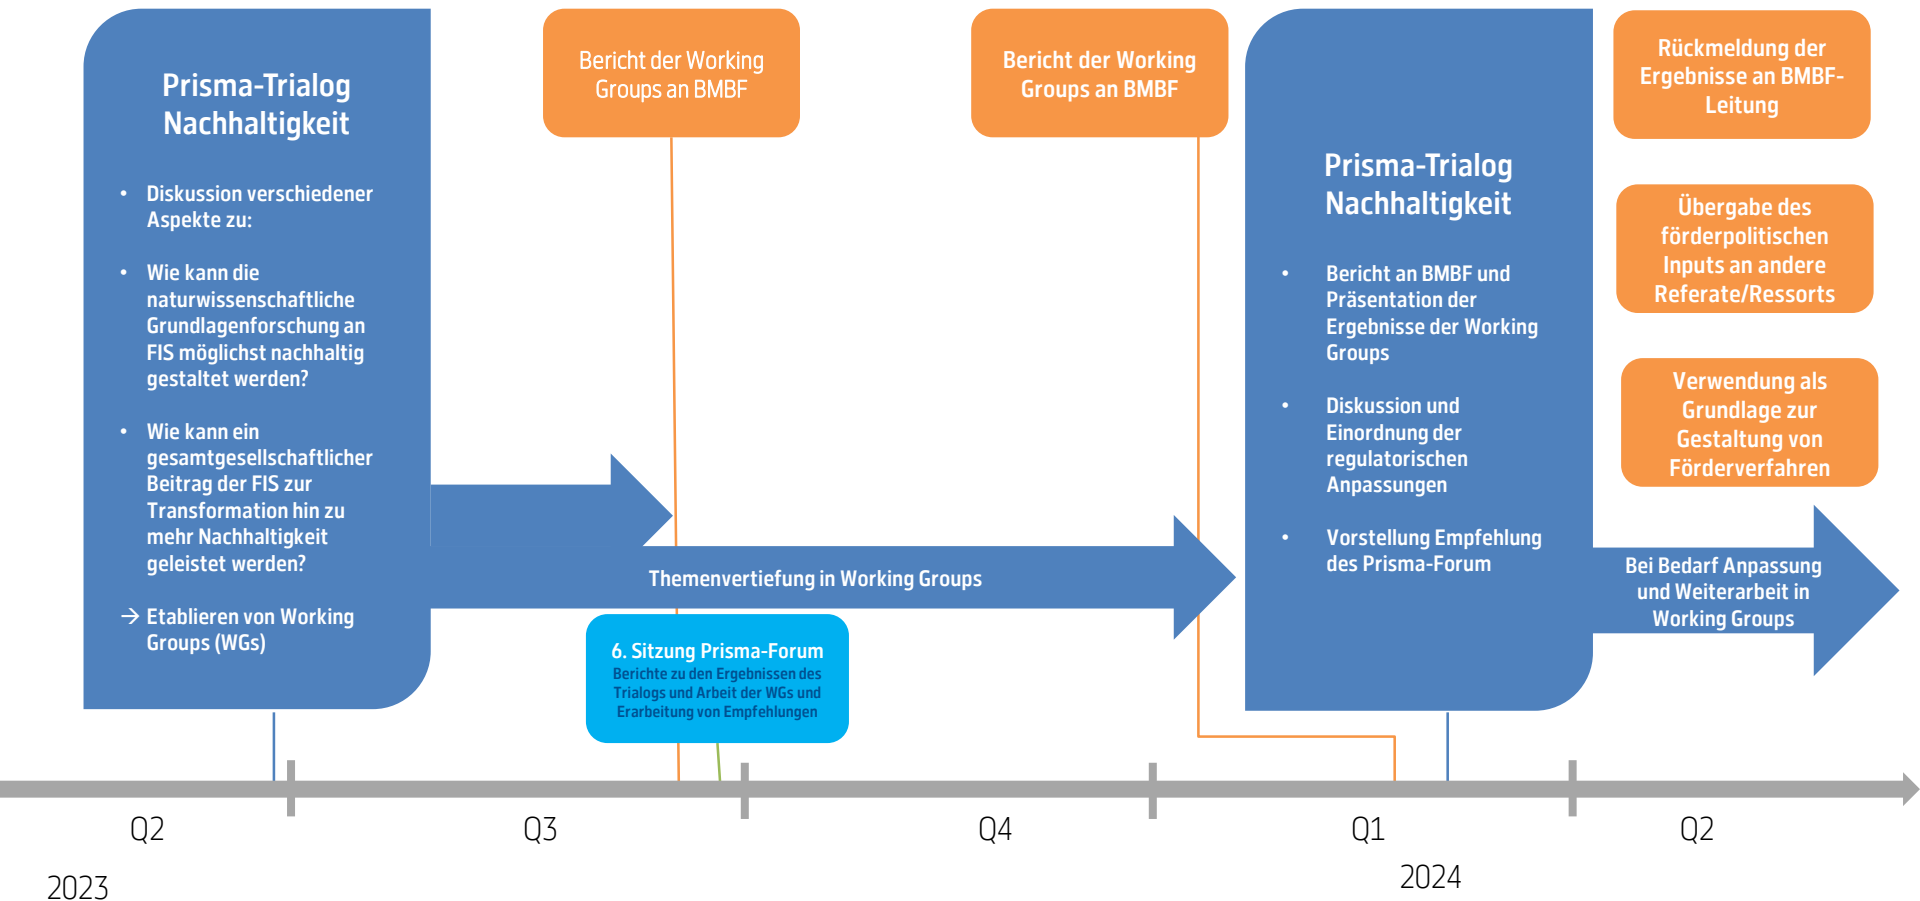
Prisma-Trialog Nachhaltigkeit

• Diskussion verschiedener Aspekte zu:

• Wie kann die naturwissenschaftliche Grundlagenforschung an FIS möglichst nachhaltig gestaltet werden?

• Wie kann ein gesamtgesellschaftlicher Beitrag der FIS zur Transformation hin zu mehr Nachhaltigkeit geleistet werden?

→ Etablieren von Working Groups (WGs)

Bericht der Working Groups an BMBF

Bericht der Working Groups an BMBF

Themenvertiefung in Working Groups

6. Sitzung Prisma-Forum
Berichte zu den Ergebnissen des Trialogs und Arbeit der WGs und Erarbeitung von Empfehlungen

Prisma-Trialog Nachhaltigkeit

• Bericht an BMBF und Präsentation der Ergebnisse der Working Groups

• Diskussion und Einordnung der regulatorischen Anpassungen

• Vorstellung Empfehlung des Prisma-Forum

Rückmeldung der Ergebnisse an BMBF-Leitung

Übergabe des förderpolitischen Inputs an andere Referate/Ressorts

Verwendung als Grundlage zur Gestaltung von Förderverfahren

Bei Bedarf Anpassung und Weiterarbeit in Working Groups

Q2

Q3

Q4

Q1

Q2

2023

2024